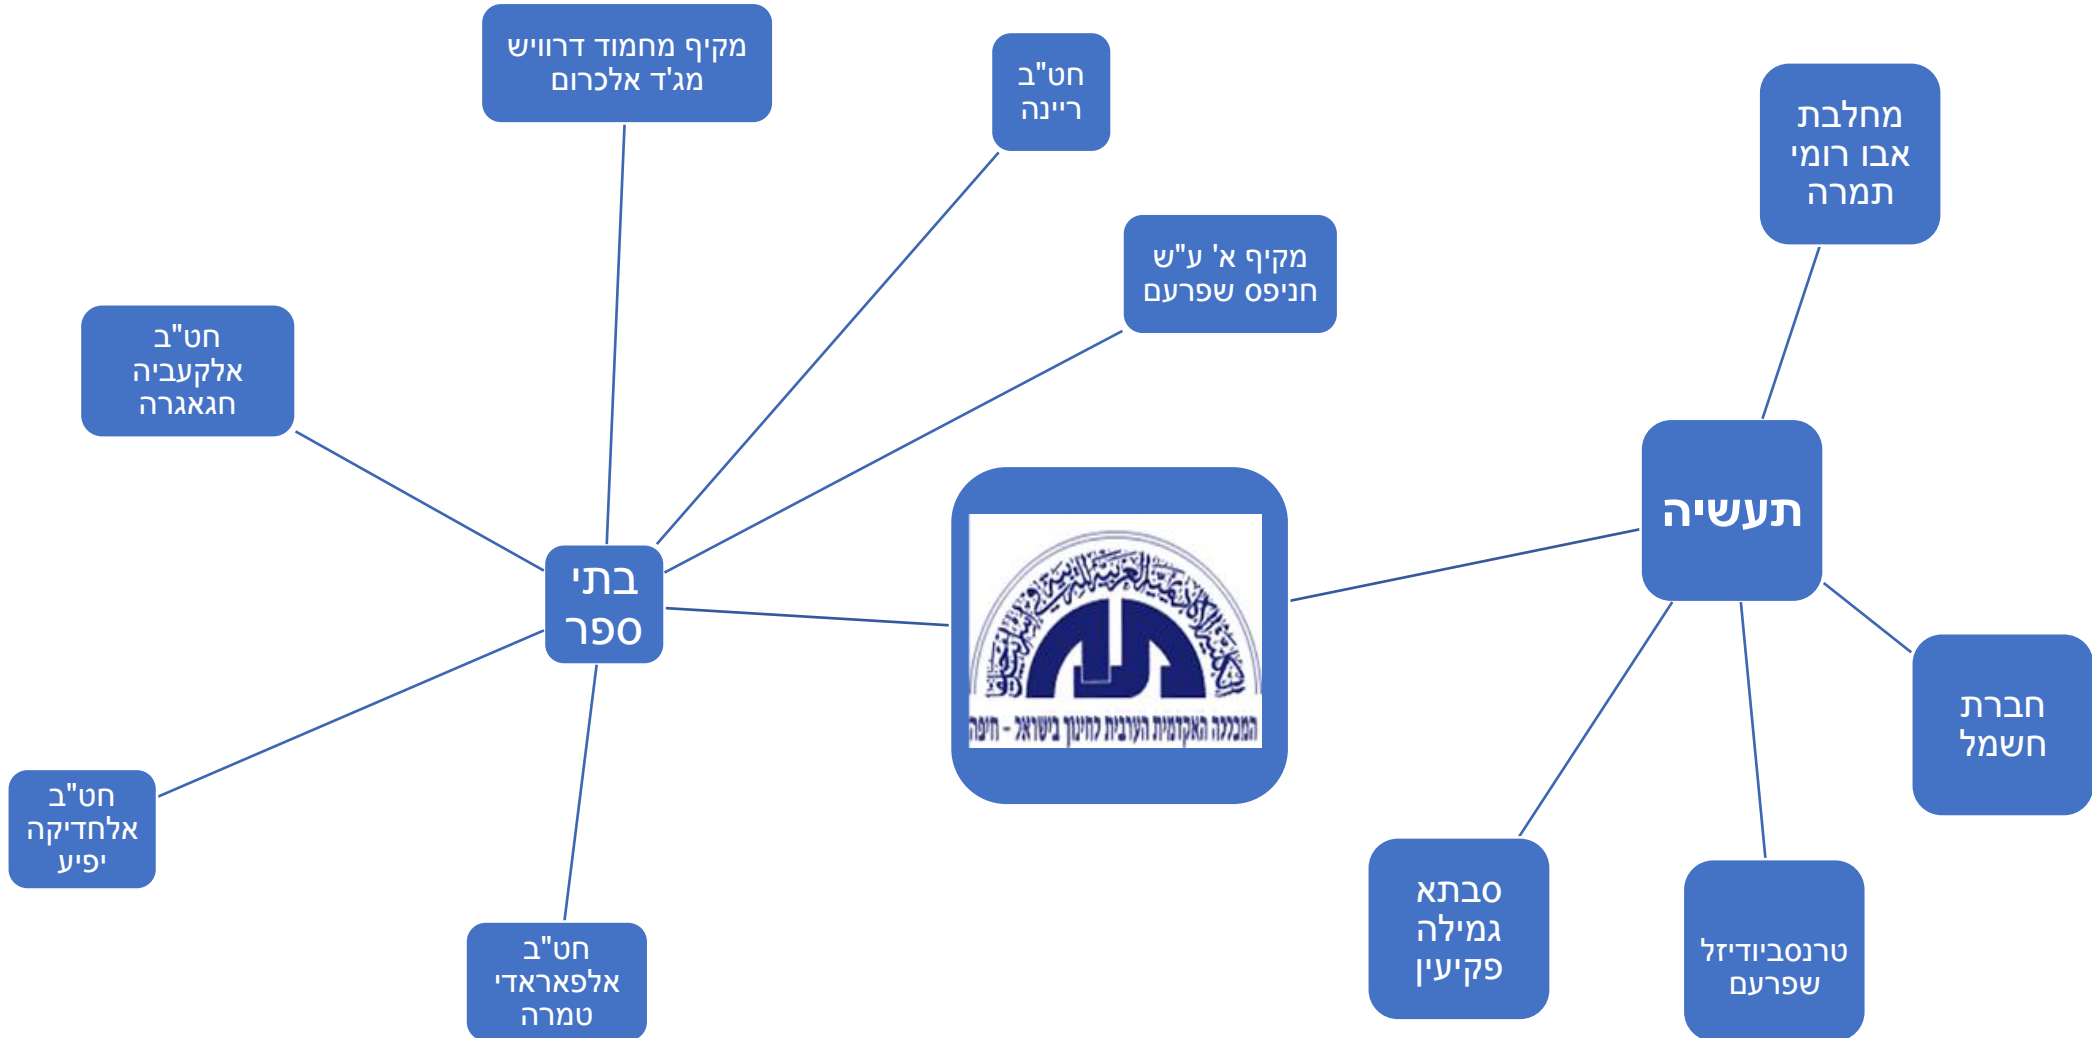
מקיף מחמוד דרוויש מג'ד אלכרום

חט"ב ריינה

מחלבת אבו רומי תמרה

מקיף א' ע"ש חניפס שפרעם

חט"ב אלקעביה חגאגרה

בתי ספר

תעשיה

המכללה האקדמית הערבית לחינוך בישראל - חיפה

חברת חשמל

חט"ב אלחדיקה יפיע

חט"ב אלפאראדי טמרה

סבתא גמילה פקיעין

טרנסביודיזל שפרעם